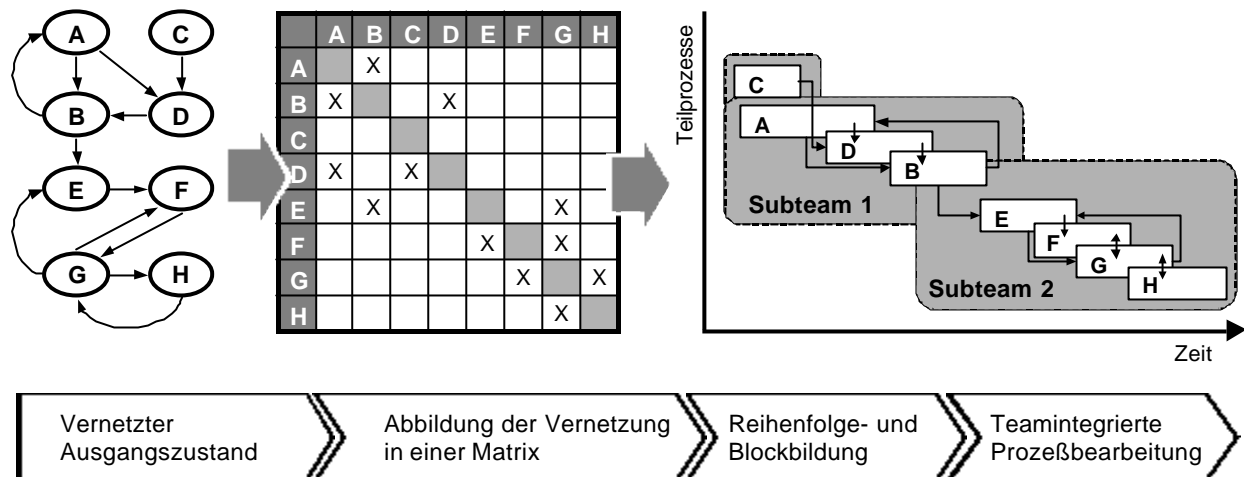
A C B D E F G H

|   | A | B | C | D | E | F | G | H |
|---|---|---|---|---|---|---|---|---|
| A |   | X |   |   |   |   |   |   |
| B | X |   |   | X |   |   |   |   |
| C |   |   |   |   |   |   |   |   |
| D | X |   | X |   |   |   |   |   |
| E |   | X |   |   |   |   | X |   |
| F |   |   |   |   | X |   | X |   |
| G |   |   |   |   |   | X |   | X |
| H |   |   |   |   |   |   | X |   |

Teilprozesse

C
A
D
B
Subteam 1
E
F
G
H
Subteam 2

Zeit

Vernetzter Ausgangszustand

Abbildung der Vernetzung in einer Matrix

Reihenfolge- und Blockbildung

Teamintegrierte Prozeßbearbeitung